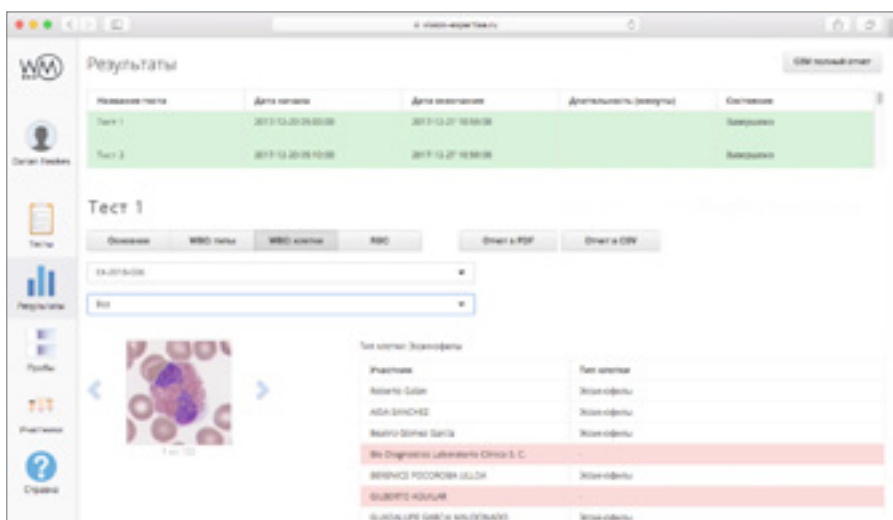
vision-expertise.ru

Результаты

CSV полный отчет

| Название теста | Дата начала | Дата окончания | Длительность (минуты) | Состояние |
|---|---|---|---|---|
| Тест 1 | 2017-12-20 09:00:00 | 2017-12-27 10:00:00 | | Завершено |
| Тест 2 | 2017-12-20 09:10:00 | 2017-12-27 10:00:00 | | Завершено |

Тест 1

Основное | WBC типы | WBC клетки | RBC | Отчет в PDF | Отчет в CSV

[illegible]

Все

1 из 100

Тип клетки: Эозинофилы

| Участник | Тип клетки |
|---|---|
| Roberto Gutan | Эозинофилы |
| AIDA SANCHEZ | Эозинофилы |
| Beatriz Gómez García | Эозинофилы |
| Bio Diagnostico Laboratorio Clinico S. C. | - |
| BERENICE POCOROBA ULLOA | Эозинофилы |
| GILBERTO AGUILAR | - |
| GUADALUPE GARCIA MALDONADO | Эозинофилы |

Darian Keefen

Тесты

Результаты

Пробы

Участники

Справка